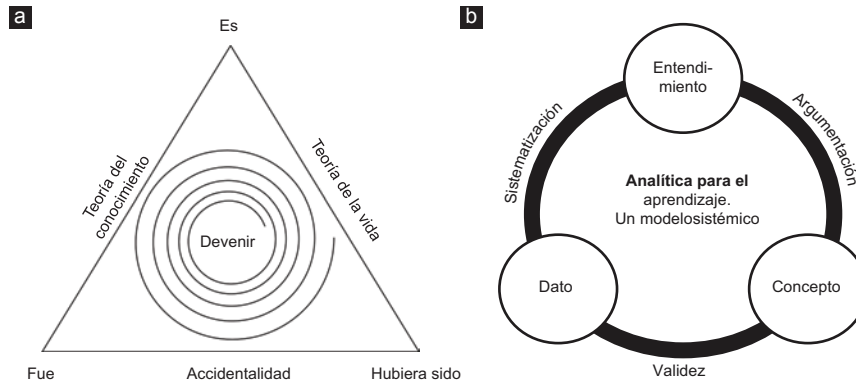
a

Es

Teoría del conocimiento

Teoría de la vida

Devenir

Fue

Accidentalidad

Hubiera sido

b

Entendimiento

Sistematización

Argumentación

**Analítica para el** aprendizaje. Un modelosistémico

Dato

Concepto

Validez